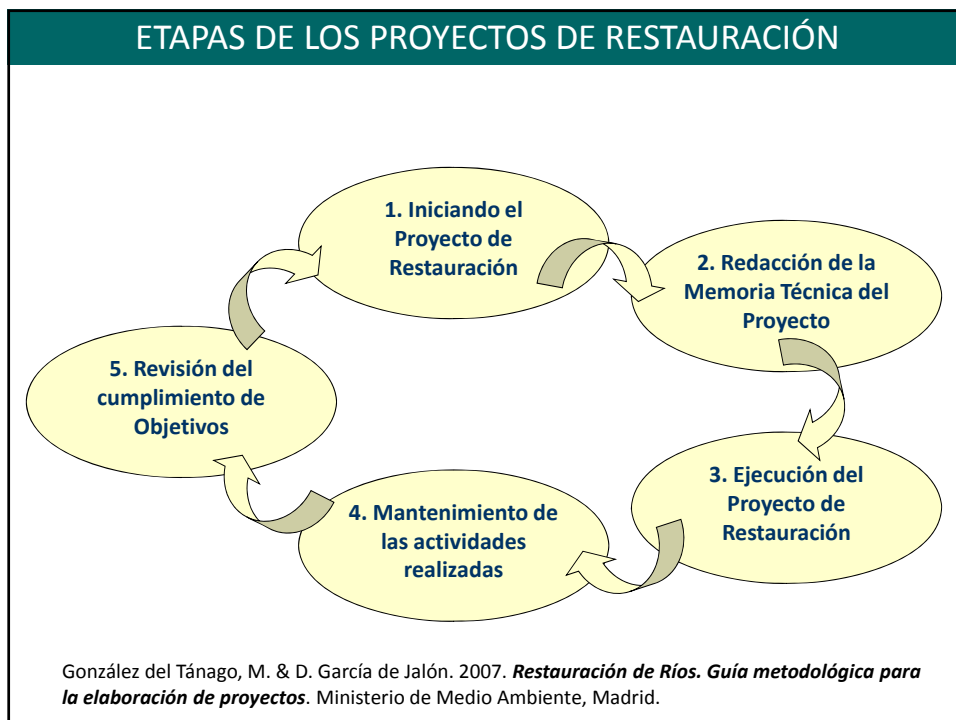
ETAPAS DE LOS PROYECTOS DE RESTAURACIÓN

1. Iniciando el Proyecto de Restauración

2. Redacción de la Memoria Técnica del Proyecto

3. Ejecución del Proyecto de Restauración

4. Mantenimiento de las actividades realizadas

5. Revisión del cumplimiento de Objetivos

González del Tánago, M. & D. García de Jalón. 2007. ***Restauración de Ríos. Guía metodológica para la elaboración de proyectos***. Ministerio de Medio Ambiente, Madrid.